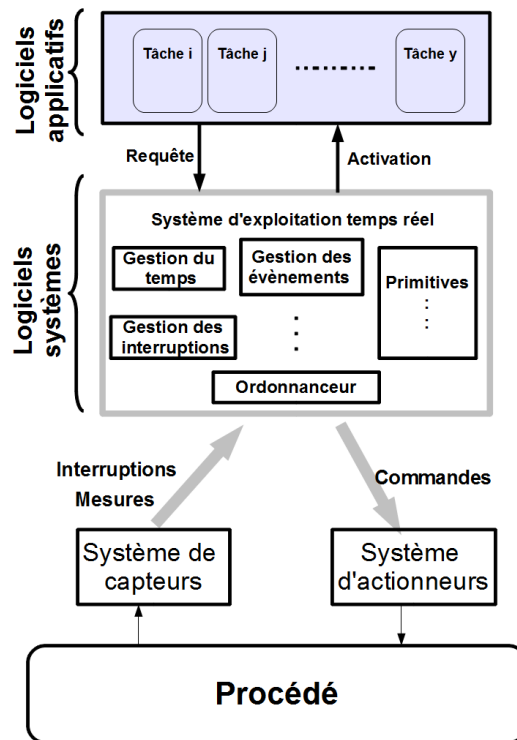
Logiciels applicatifs

Tâche i

Tâche j

..........

Tâche y

Requête

Activation

Logiciels systèmes

Système d'exploitation temps réel

Gestion du temps

Gestion des évènements

Primitives

Gestion des interruptions

Ordonnanceur

Interruptions

Mesures

Commandes

Système de capteurs

Système d'actionneurs

Procédé